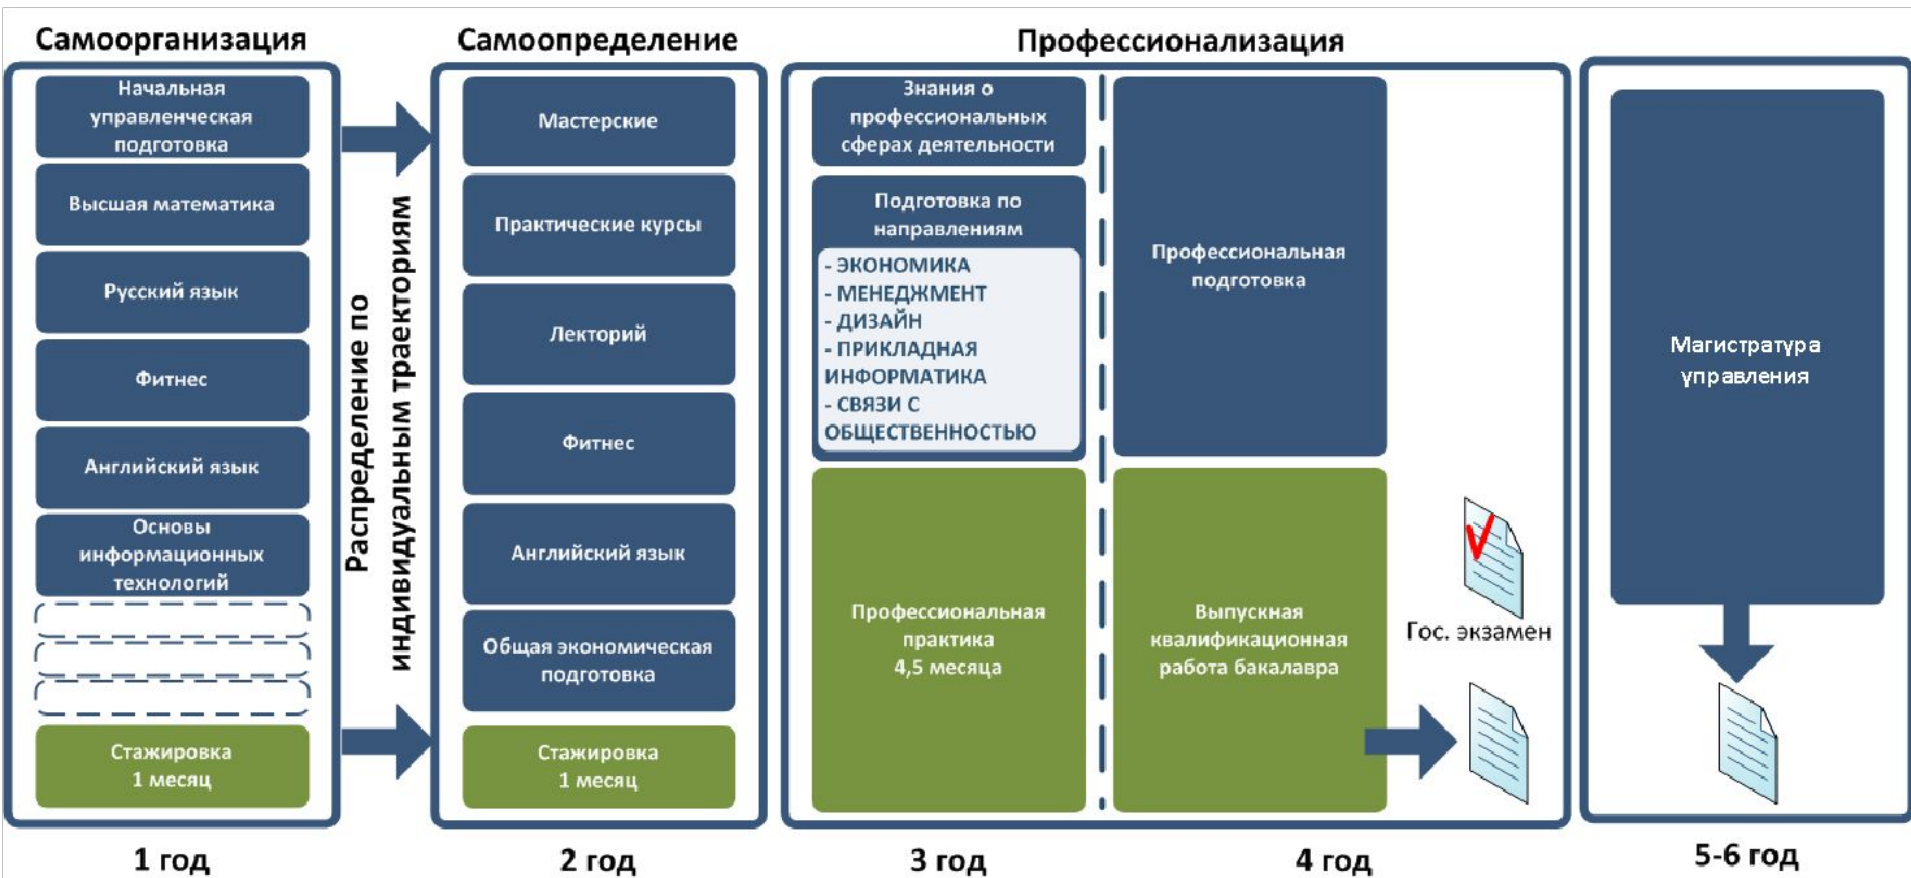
Самоорганизация

Начальная управленческая подготовка

Высшая математика

Русский язык

Фитнес

Английский язык

Основы информационных технологий

Стажировка 1 месяц

1 год

Распределение по индивидуальным траекториям

Самоопределение

Мастерские

Практические курсы

Лекторий

Фитнес

Английский язык

Общая экономическая подготовка

Стажировка 1 месяц

2 год

Профессионализация

Знания о профессиональных сферах деятельности

Подготовка по направлениям

- ЭКОНОМИКА
- МЕНЕДЖМЕНТ
- ДИЗАЙН
- ПРИКЛАДНАЯ ИНФОРМАТИКА
- СВЯЗИ С ОБЩЕСТВЕННОСТЬЮ

Профессиональная практика 4,5 месяца

3 год

Профессиональная подготовка

Выпускная квалификационная работа бакалавра

Гос. экзамен

4 год

Магистратура управления

5-6 год